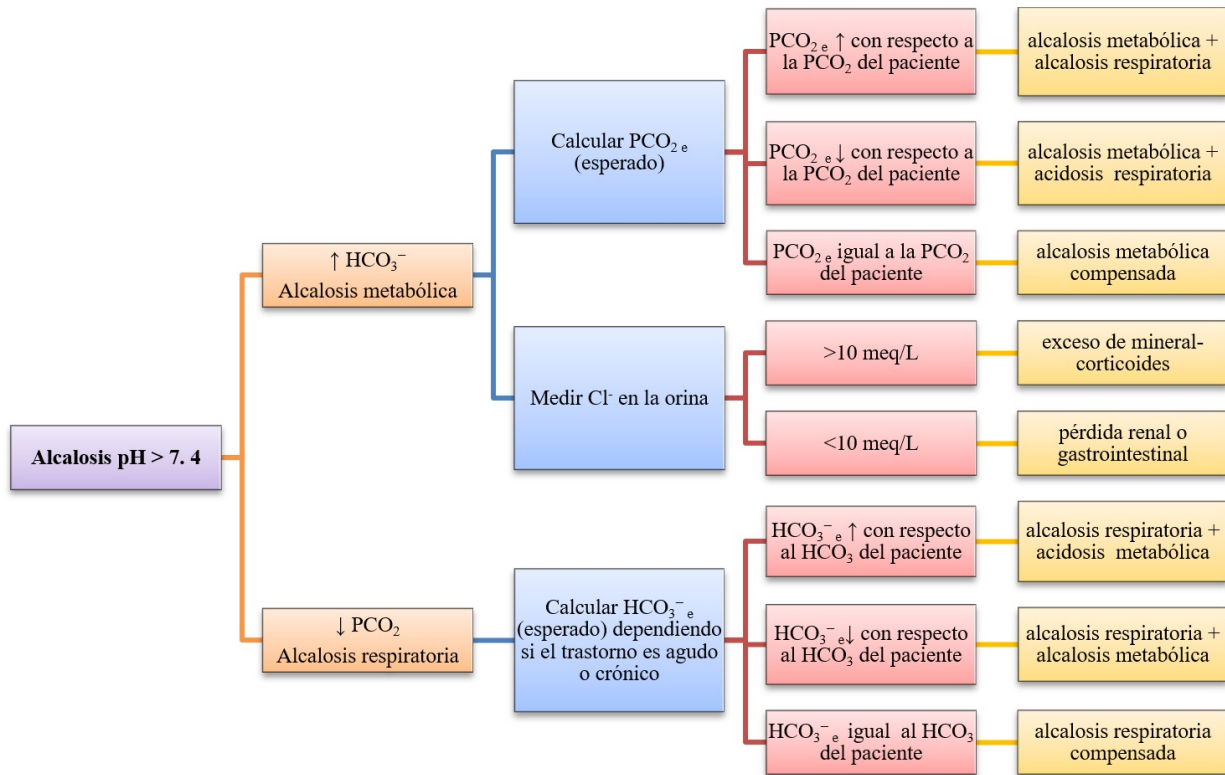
Alcalosis pH > 7. 4

↑ $HCO_3^-$
Alcalosis metabólica

Calcular $PCO_{2\,e}$ (esperado)

$PCO_{2\,e}$ ↑ con respecto a la $PCO_2$ del paciente

alcalosis metabólica + alcalosis respiratoria

$PCO_{2\,e}$ ↓ con respecto a la $PCO_2$ del paciente

alcalosis metabólica + acidosis respiratoria

$PCO_{2\,e}$ igual a la $PCO_2$ del paciente

alcalosis metabólica compensada

Medir $Cl^-$ en la orina

>10 meq/L

exceso de mineral-corticoides

<10 meq/L

pérdida renal o gastrointestinal

↓ $PCO_2$
Alcalosis respiratoria

Calcular $HCO_3^-{}_e$ (esperado) dependiendo si el trastorno es agudo o crónico

$HCO_3^-{}_e$ ↑ con respecto al $HCO_3$ del paciente

alcalosis respiratoria + acidosis metabólica

$HCO_3^-{}_e$↓ con respecto al $HCO_3$ del paciente

alcalosis respiratoria + alcalosis metabólica

$HCO_3^-{}_e$ igual al $HCO_3$ del paciente

alcalosis respiratoria compensada